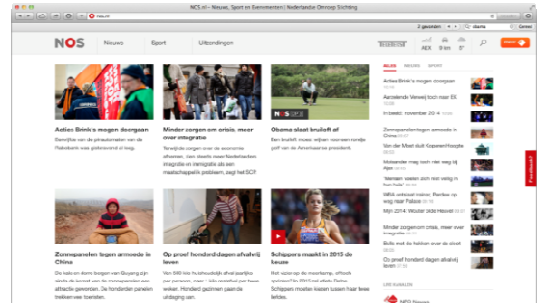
NOS.nl – Nieuws, Sport en Evenementen | Nederlandse Omroep Stichting

NOS Nieuws Sport Uitzendingen

AEX

Acties Brink's mogen doorgaan

Minder zorgen om crisis, meer over immigratie

Obama slaat bruloft af

Zonnepanelen tegen armoede in China

Op proef honderd dagen afvalvrij leven

Schippers maakt in 2015 de keuze

NIEUWS SPORT

Feedback?